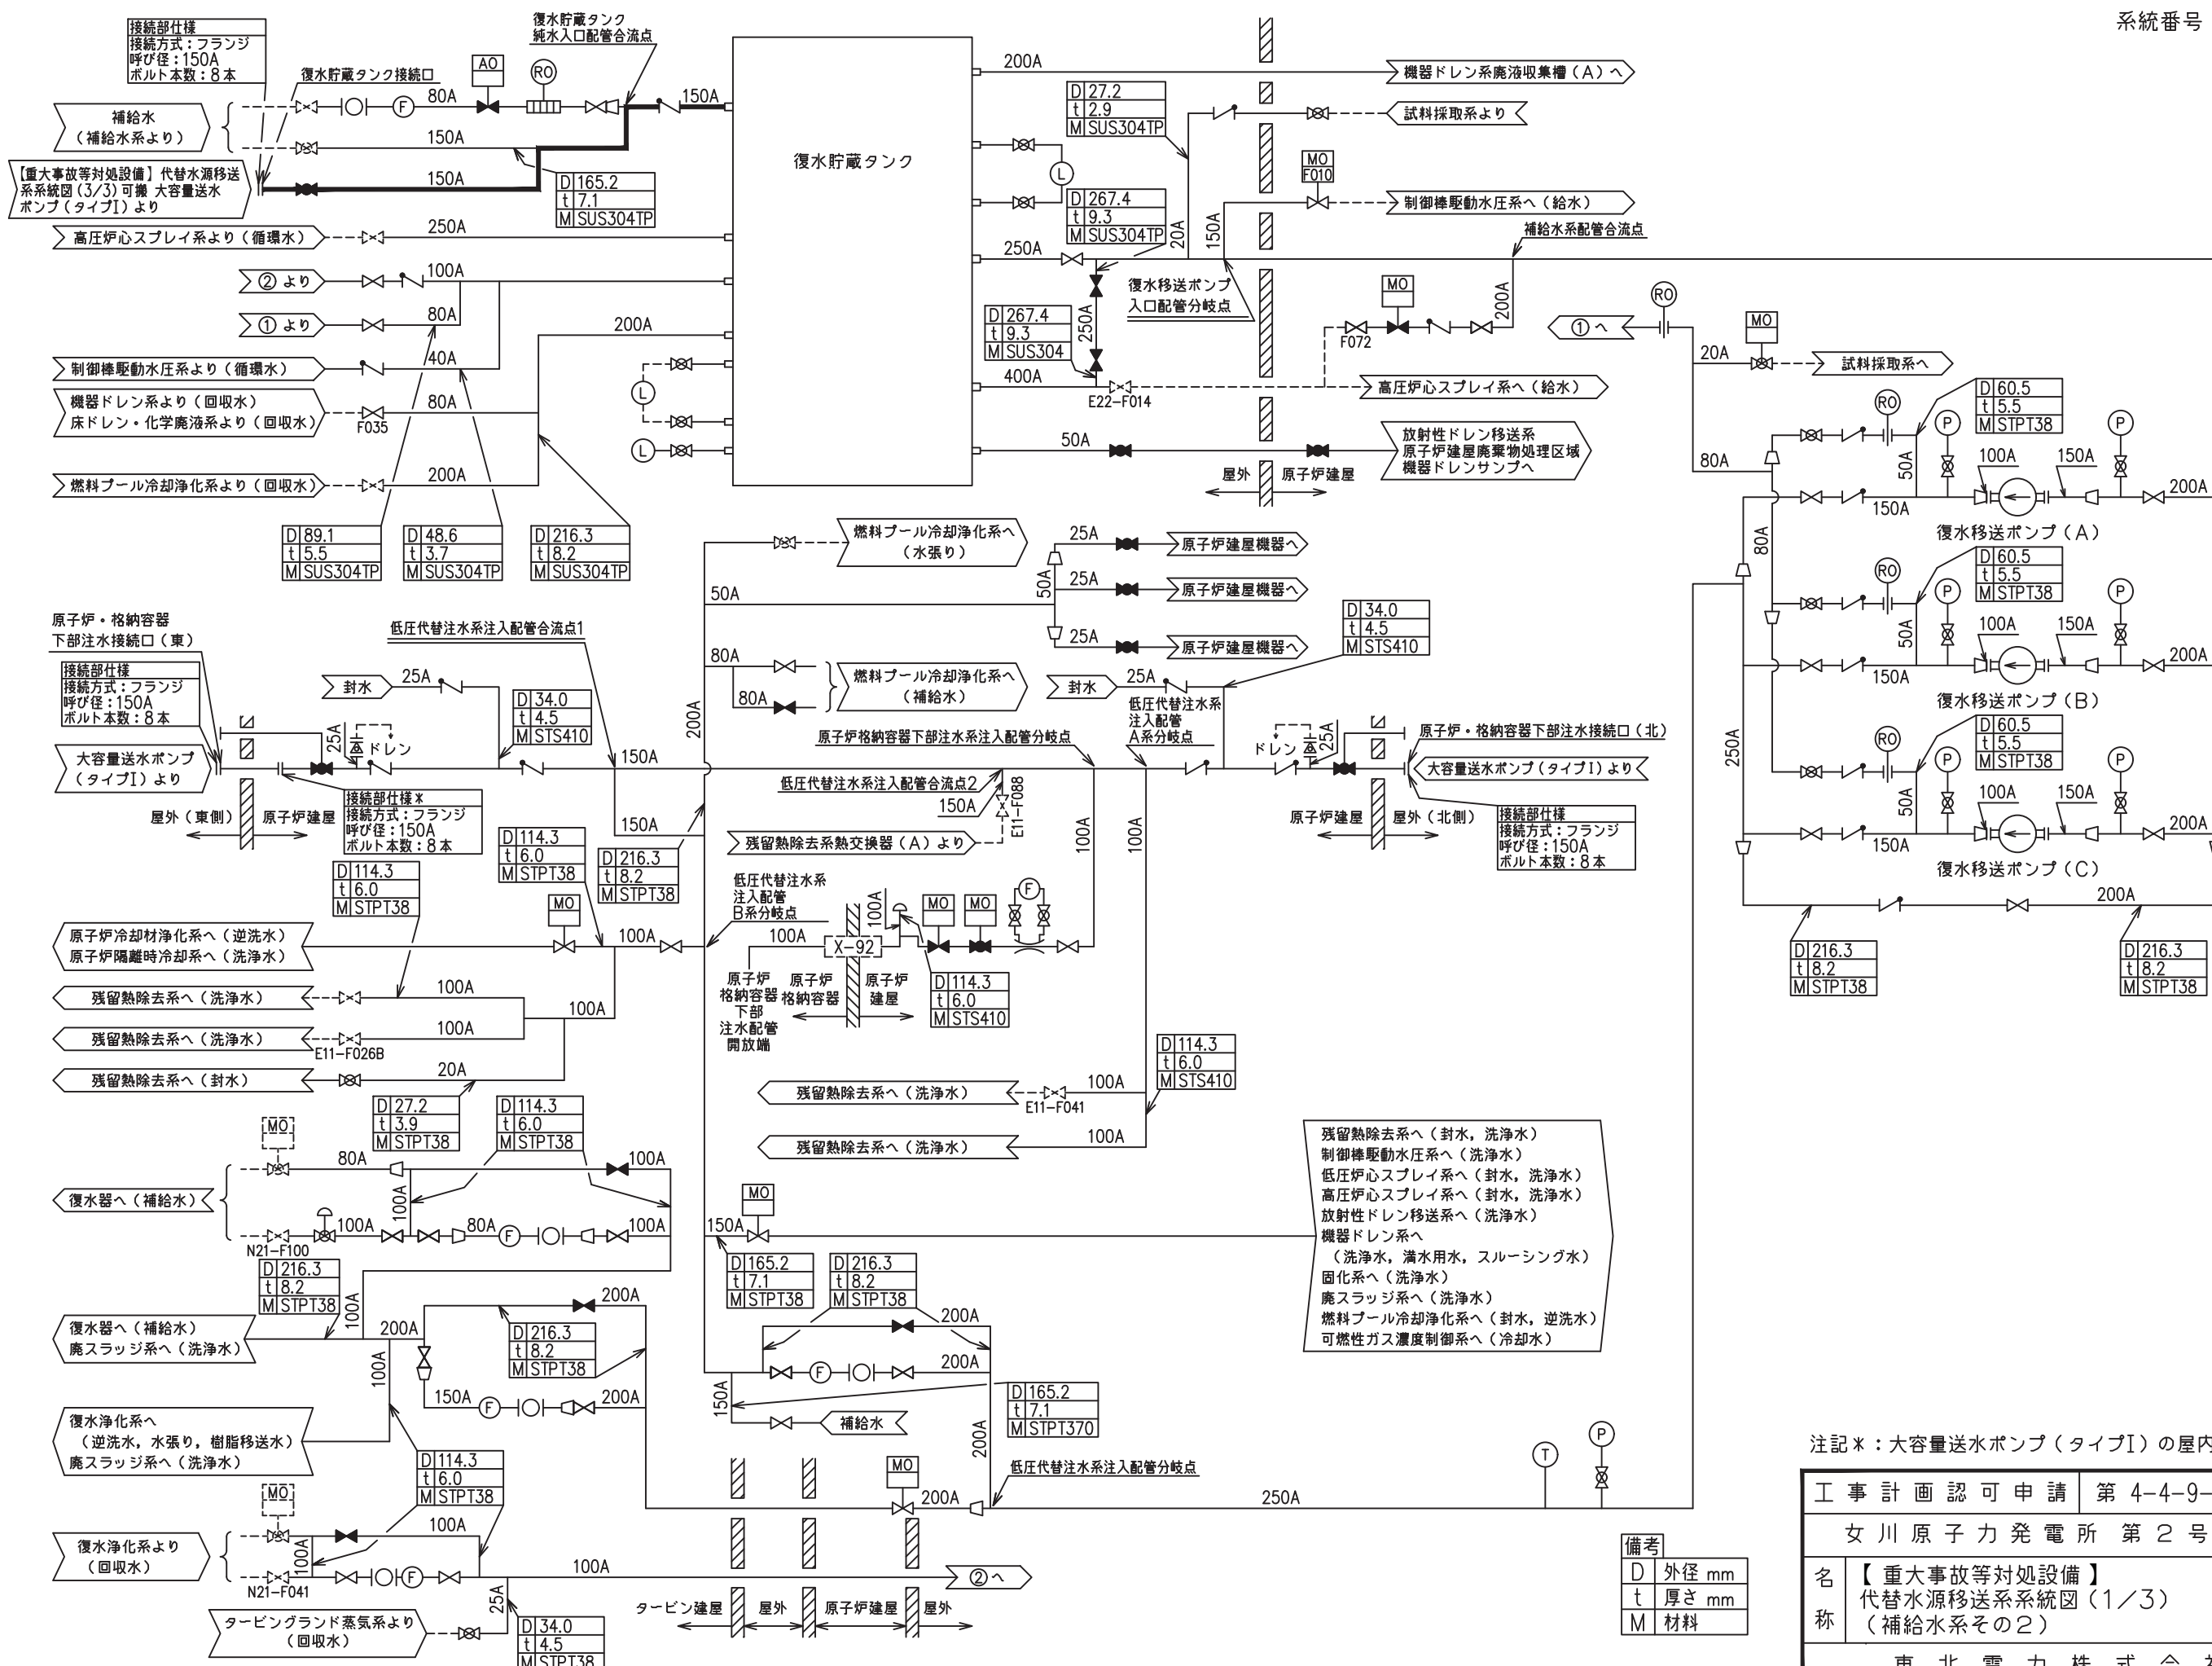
系統番号

接続部仕様
接続方式：フランジ
呼び径：150A
ボルト本数：８本

復水貯蔵タンク接続口
AO
RO
復水貯蔵タンク
純水入口配管合流点
80A
150A
F

補給水
（補給水系より）
150A
【重大事故等対処設備】代替水源移送系系統図(3/3)可搬 大容量送水ポンプ（タイプⅠ）より
150A

| D | 165.2 |
|---|---|
| t | 7.1 |
| M | SUS304TP |

復水貯蔵タンク

高圧炉心スプレイ系より（循環水）
250A
② より
100A
① より
80A
200A
制御棒駆動水圧系より（循環水）
40A
機器ドレン系より（回収水）
床ドレン・化学廃液系より（回収水）
80A
F035
燃料プール冷却浄化系より（回収水）
200A

| D | 89.1 |
|---|---|
| t | 5.5 |
| M | SUS304TP |

| D | 48.6 |
|---|---|
| t | 3.7 |
| M | SUS304TP |

| D | 216.3 |
|---|---|
| t | 8.2 |
| M | SUS304TP |

200A
機器ドレン系廃液収集槽（Ａ）へ

| D | 27.2 |
|---|---|
| t | 2.9 |
| M | SUS304TP |

試料採取系より
MO
F010
制御棒駆動水圧系へ（給水）
L

| D | 267.4 |
|---|---|
| t | 9.3 |
| M | SUS304TP |

20A
150A
補給水系配管合流点
250A
復水移送ポンプ
入口配管分岐点
MO

| D | 267.4 |
|---|---|
| t | 9.3 |
| M | SUS304 |

250A
F072
200A
RO
① へ
MO
20A
試料採取系へ
400A
E22-F014
高圧炉心スプレイ系へ（給水）
50A
放射性ドレン移送系
原子炉建屋廃棄物処理区域
機器ドレンサンプへ
屋外
原子炉建屋
80A

RO
P

| D | 60.5 |
|---|---|
| t | 5.5 |
| M | STPT38 |

P
50A
100A
150A
200A
150A
復水移送ポンプ（Ａ）
80A
RO
P

| D | 60.5 |
|---|---|
| t | 5.5 |
| M | STPT38 |

P
50A
100A
150A
200A
150A
復水移送ポンプ（Ｂ）
250A
RO
P

| D | 60.5 |
|---|---|
| t | 5.5 |
| M | STPT38 |

P
50A
100A
150A
200A
150A
復水移送ポンプ（Ｃ）
200A

| D | 216.3 |
|---|---|
| t | 8.2 |
| M | STPT38 |

| D | 216.3 |
|---|---|
| t | 8.2 |
| M | STPT38 |

燃料プール冷却浄化系へ
（水張り）
25A
原子炉建屋機器へ
50A
25A
原子炉建屋機器へ
50A
25A
原子炉建屋機器へ

| D | 34.0 |
|---|---|
| t | 4.5 |
| M | STS410 |

80A
燃料プール冷却浄化系へ
（補給水）
80A
封水
25A
低圧代替注水系
注入配管
Ａ系分岐点
原子炉・格納容器下部注水接続口（北）
ドレン
25A
大容量送水ポンプ（タイプⅠ）より
原子炉建屋
屋外（北側）
接続部仕様
接続方式：フランジ
呼び径：150A
ボルト本数：８本

原子炉・格納容器
下部注水接続口（東）
低圧代替注水系注入配管合流点1
接続部仕様
接続方式：フランジ
呼び径：150A
ボルト本数：８本
封水
25A

| D | 34.0 |
|---|---|
| t | 4.5 |
| M | STS410 |

200A
原子炉格納容器下部注水系注入配管分岐点
大容量送水ポンプ
（タイプⅠ）より
25A
ドレン
150A
低圧代替注水系注入配管合流点2
150A
E11-F088
屋外（東側）
原子炉建屋
接続部仕様＊
接続方式：フランジ
呼び径：150A
ボルト本数：８本
150A
100A
100A
残留熱除去系熱交換器（Ａ）より

| D | 114.3 |
|---|---|
| t | 6.0 |
| M | STPT38 |

| D | 114.3 |
|---|---|
| t | 6.0 |
| M | STPT38 |

| D | 216.3 |
|---|---|
| t | 8.2 |
| M | STPT38 |

低圧代替注水系
注入配管
Ｂ系分岐点
MO
100A
MO
MO
F
原子炉冷却材浄化系へ（逆洗水）
原子炉隔離時冷却系へ（洗浄水）
100A
100A
X-92
原子炉
格納容器
下部
注水配管
開放端
原子炉
格納容器
原子炉
建屋

| D | 114.3 |
|---|---|
| t | 6.0 |
| M | STS410 |

残留熱除去系へ（洗浄水）
100A
100A
残留熱除去系へ（洗浄水）
100A
E11-F026B
残留熱除去系へ（封水）
20A

| D | 114.3 |
|---|---|
| t | 6.0 |
| M | STS410 |

残留熱除去系へ（洗浄水）
100A
E11-F041
残留熱除去系へ（洗浄水）
100A

| D | 27.2 |
|---|---|
| t | 3.9 |
| M | STPT38 |

| D | 114.3 |
|---|---|
| t | 6.0 |
| M | STPT38 |

MO
80A
100A
復水器へ（補給水）
100A
100A
80A
F
100A
N21-F100

| D | 216.3 |
|---|---|
| t | 8.2 |
| M | STPT38 |

100A
200A
復水器へ（補給水）
廃スラッジ系へ（洗浄水）
200A

| D | 216.3 |
|---|---|
| t | 8.2 |
| M | STPT38 |

100A
150A
F
200A
復水浄化系へ
（逆洗水，水張り，樹脂移送水）
廃スラッジ系へ（洗浄水）

| D | 114.3 |
|---|---|
| t | 6.0 |
| M | STPT38 |

MO
100A
復水浄化系より
（回収水）
100A
N21-F041
F
100A
② へ
25A
タービングランド蒸気系より
（回収水）

| D | 34.0 |
|---|---|
| t | 4.5 |
| M | STPT38 |

MO
150A

| D | 165.2 |
|---|---|
| t | 7.1 |
| M | STPT38 |

| D | 216.3 |
|---|---|
| t | 8.2 |
| M | STPT38 |

200A
F
200A
150A
補給水

| D | 165.2 |
|---|---|
| t | 7.1 |
| M | STPT370 |

200A
MO
200A
低圧代替注水系注入配管分岐点
250A
T
P
タービン建屋
屋外
原子炉建屋
屋外

残留熱除去系へ（封水，洗浄水）
制御棒駆動水圧系へ（洗浄水）
低圧炉心スプレイ系へ（封水，洗浄水）
高圧炉心スプレイ系へ（封水，洗浄水）
放射性ドレン移送系へ（洗浄水）
機器ドレン系へ
（洗浄水，満水用水，スルーシング水）
固化系へ（洗浄水）
廃スラッジ系へ（洗浄水）
燃料プール冷却浄化系へ（封水，逆洗水）
可燃性ガス濃度制御系へ（冷却水）

注記＊：大容量送水ポンプ（タイプⅠ）の屋内

備考
| D | 外径 mm |
|---|---|
| t | 厚さ mm |
| M | 材料 |

工事計画認可申請 第 4-4-9-
女川原子力発電所 第２号
名称 【重大事故等対処設備】
代替水源移送系系統図（１／３）
（補給水系その２）
東北電力株式会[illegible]